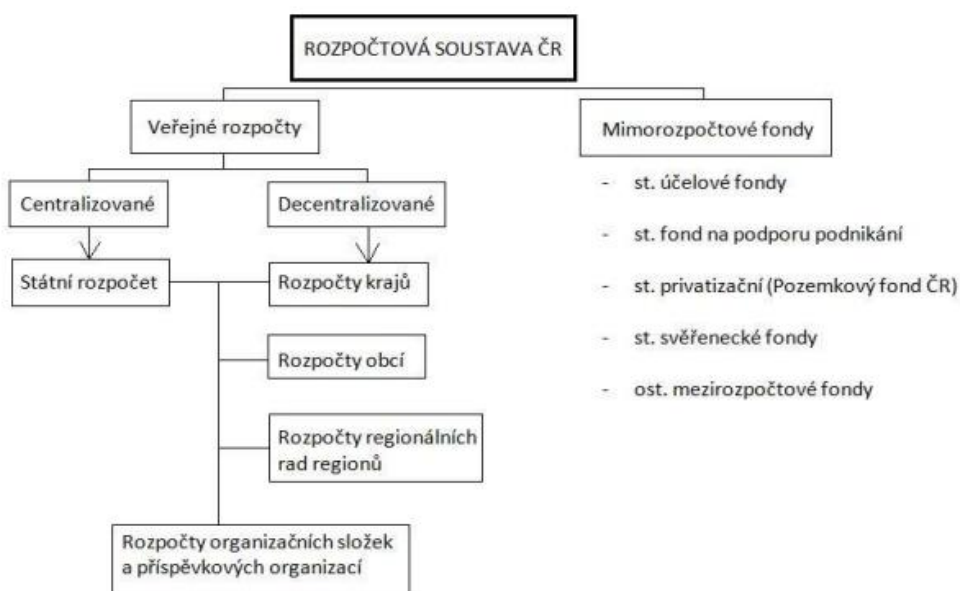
ROZPOČTOVÁ SOUSTAVA ČR

Veřejné rozpočty

Mimorozpočtové fondy

- st. účelové fondy
- st. fond na podporu podnikání
- st. privatizační (Pozemkový fond ČR)
- st. svěřenecké fondy
- ost. mezirozpočtové fondy

Centralizované

Decentralizované

Státní rozpočet

Rozpočty krajů

Rozpočty obcí

Rozpočty regionálních rad regionů

Rozpočty organizačních složek a příspěvkových organizací